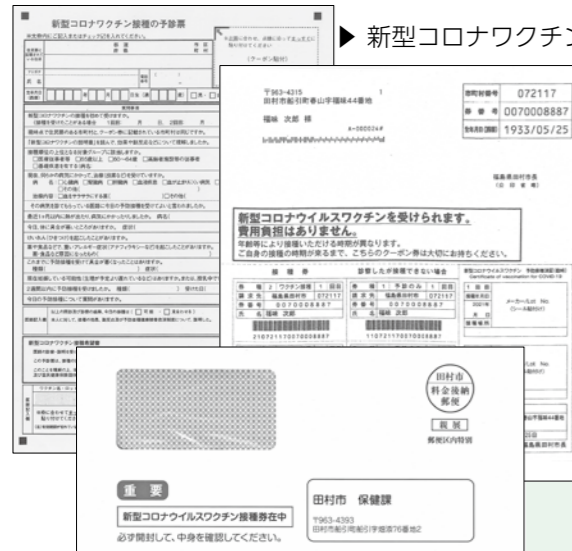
新型コロナワクチン接種の予診票

▶ 新型コロナワクチン

〒963-4315
田村市船引町春山字福林44番地
福林 次郎 様

市町村番号 072117
券番号 0070008887
生年月日(西暦) 1933/05/25

福島県田村市長

新型コロナウイルスワクチンを受けられます。
費用負担はありません。
年齢等により接種いただける時期が異なります。
ご自身の接種の時期が来るまで、こちらのクーポン券は大切にお持ちください。

接種券
診察したが接種できない場合

田村市
料金後納
郵便

親展
郵便区内特別

重要
新型コロナウイルスワクチン接種券在中
必ず開封して、中身を確認してください。

田村市 保健課
〒963-4393
田村市船引町船引字畑添76番地2